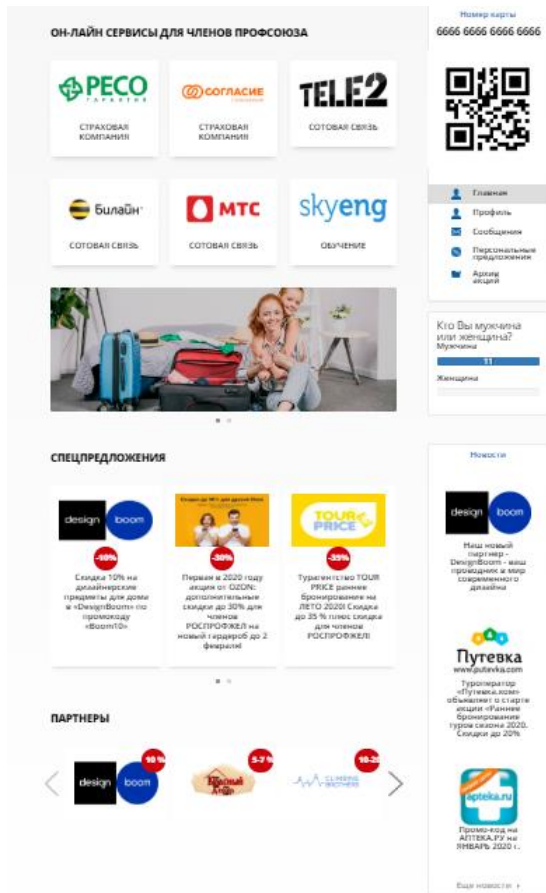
ОН-ЛАЙН СЕРВИСЫ ДЛЯ ЧЛЕНОВ ПРОФСОЮЗА

РЕСО ГАРАНТИЯ
СТРАХОВАЯ КОМПАНИЯ

СОГЛАСИЕ
СТРАХОВАЯ КОМПАНИЯ

TELE2
СОТОВАЯ СВЯЗЬ

Билайн
СОТОВАЯ СВЯЗЬ

МТС
СОТОВАЯ СВЯЗЬ

skyeng
ОБУЧЕНИЕ

Номер карты
6666 6666 6666 6666

Главная
Профиль
Сообщения
Персональные предложения
Архив акций

Кто Вы мужчина или женщина?
Мужчина
11
Женщина

СПЕЦПРЕДЛОЖЕНИЯ

design boom
-10%
Скидка 10% на дизайнерские предметы для дома в «DesignBoom» по промокоду «Boom10»

-30%
Первым в 2020 году акция от OZON: дополнительные скидки до 30% для членов РОСПРОФЖЕЛ на новый гардероб до 2 февраля!

TOUR PRICE
-35%
Турагентство TOUR PRICE раннее бронирование на ЛЕТО 2020! Скидка до 35 % плюс скидка для членов РОСПРОФЖЕЛ

Новости

design boom
Наш новый партнер - DesignBoom - ваш проводник в мир современного дизайна

Путевка
www.putevka.com
Туроператор «Путевка.ком» объявляет о старте акции «Раннее бронирование туров сезона 2020. Скидки до 20%

apteka.ru
Промо-код на АПТЕКА.РУ на ЯНВАРЬ 2020 г.

ПАРТНЕРЫ

design boom
10 %
5-7 %
CLIMBING BROTHERS
10-20

Еще новости